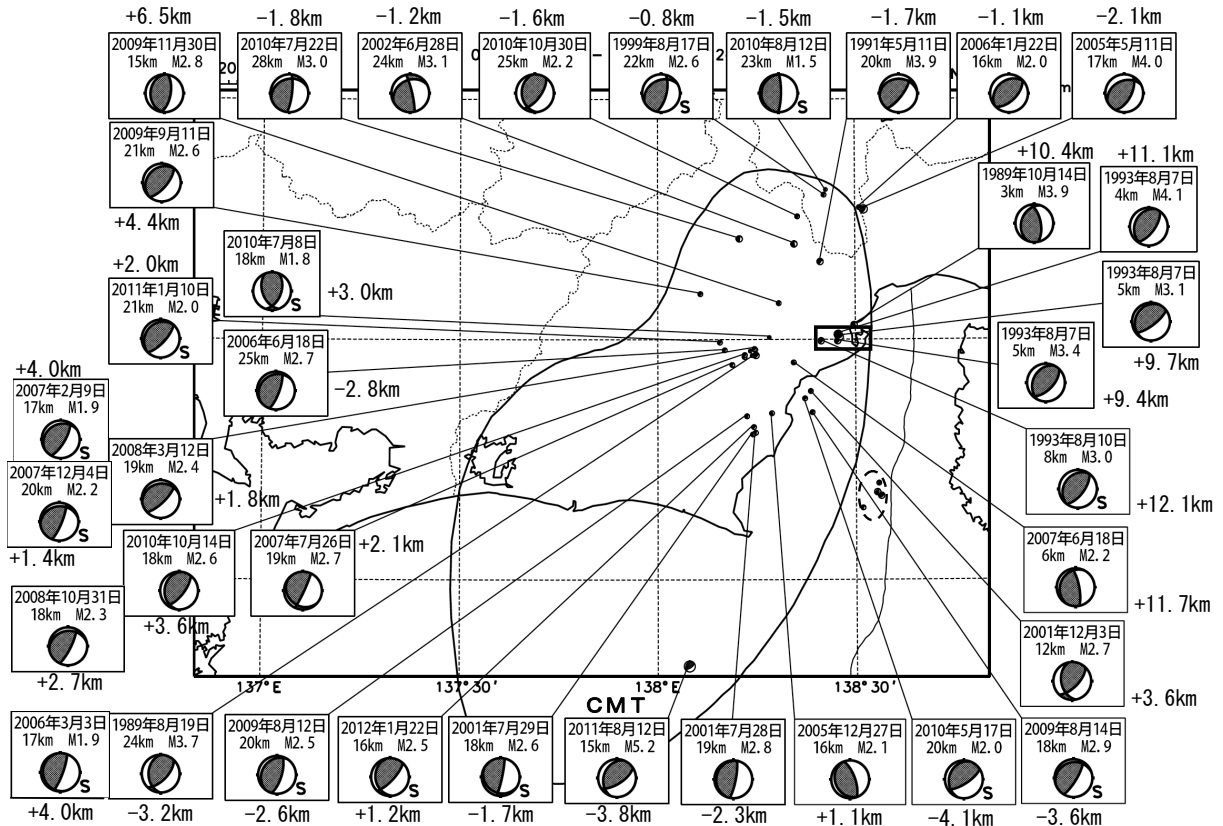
+6.5km
2009年11月30日
15km M2.8

−1.8km
2010年7月22日
28km M3.0

−1.2km
2002年6月28日
24km M3.1

−1.6km
2010年10月30日
25km M2.2

−0.8km
1999年8月17日
22km M2.6
S

−1.5km
2010年8月12日
23km M1.5
S

−1.7km
1991年5月11日
20km M3.9

−1.1km
2006年1月22日
16km M2.0

−2.1km
2005年5月11日
17km M4.0

2009年9月11日
21km M2.6
+4.4km

+10.4km
1989年10月14日
3km M3.9

+11.1km
1993年8月7日
4km M4.1

2010年7月8日
18km M1.8
S
+3.0km

+2.0km
2011年1月10日
21km M2.0
S

1993年8月7日
5km M3.1
+9.7km

2006年6月18日
25km M2.7
−2.8km

1993年8月7日
5km M3.4
+9.4km

+4.0km
2007年2月9日
17km M1.9
S

2008年3月12日
19km M2.4
+1.8km

2007年12月4日
20km M2.2
S
+1.4km

1993年8月10日
8km M3.0
S
+12.1km

2010年10月14日
18km M2.6
+3.6km

2007年7月26日
19km M2.7
+2.1km

2007年6月18日
6km M2.2
+11.7km

2008年10月31日
18km M2.3
+2.7km

2001年12月3日
12km M2.7
+3.6km

137°E
137°30′
138°E
138°30′
CMT

2006年3月3日
17km M1.9
S
+4.0km

1989年8月19日
24km M3.7
−3.2km

2009年8月12日
20km M2.5
S
−2.6km

2012年1月22日
16km M2.5
S
+1.2km

2001年7月29日
18km M2.6
S
−1.7km

2011年8月12日
15km M5.2
−3.8km

2001年7月28日
19km M2.8
−2.3km

2005年12月27日
16km M2.1
+1.1km

2010年5月17日
20km M2.0
S
−4.1km

2009年8月14日
18km M2.9
S
−3.6km